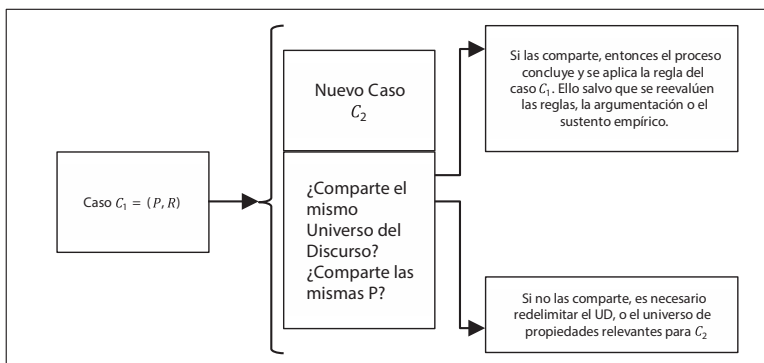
Caso $C_1 = (P, R)$

Nuevo Caso $C_2$

¿Comparte el mismo Universo del Discurso? ¿Comparte las mismas P?

Si las comparte, entonces el proceso concluye y se aplica la regla del caso $C_1$. Ello salvo que se reevalúen las reglas, la argumentación o el sustento empírico.

Si no las comparte, es necesario redelimitar el UD, o el universo de propiedades relevantes para $C_2$